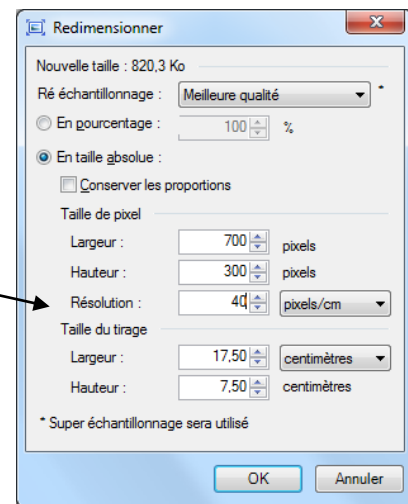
Redimensionner

Nouvelle taille : 820,3 Ko

Ré échantillonnage : Meilleure qualité *

En pourcentage : 100 %

En taille absolue :

Conserver les proportions

Taille de pixel

Largeur : 700 pixels

Hauteur : 300 pixels

Résolution : 40 pixels/cm

Taille du tirage

Largeur : 17,50 centimètres

Hauteur : 7,50 centimètres

* Super échantillonnage sera utilisé

OK

Annuler